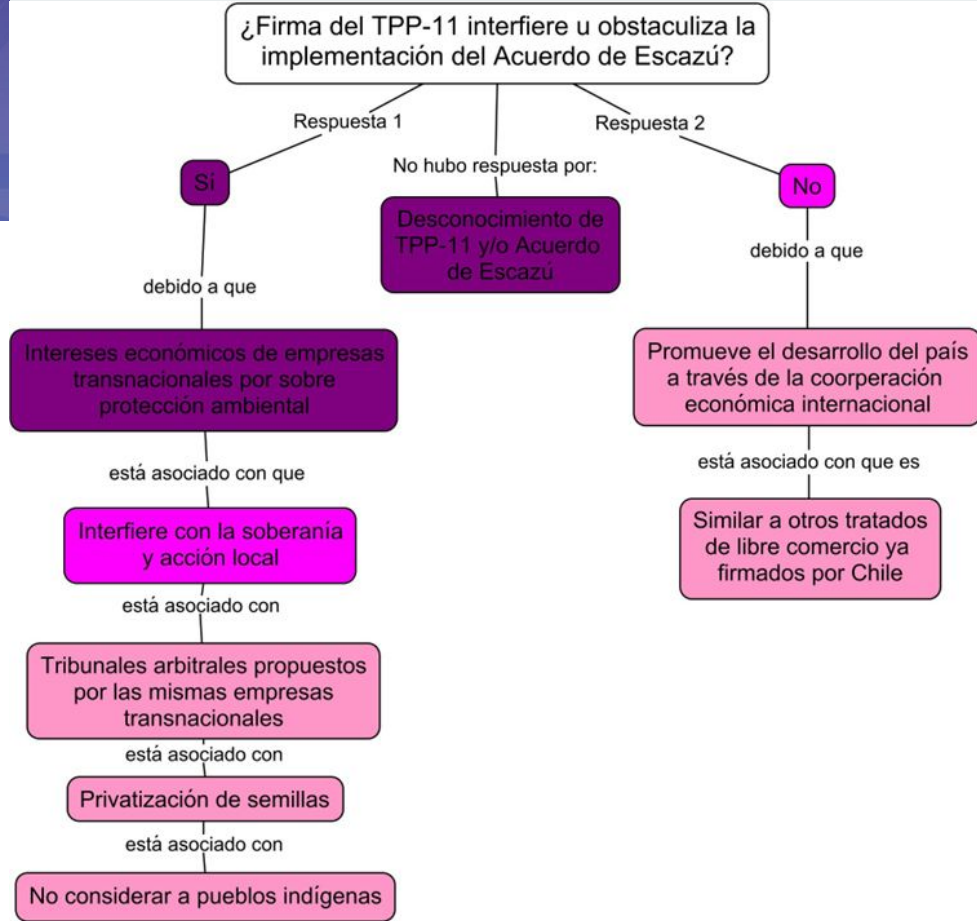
¿Firma del TPP-11 interfiere u obstaculiza la implementación del Acuerdo de Escazú?

Respuesta 1

Si

debido a que

Intereses económicos de empresas transnacionales por sobre protección ambiental

está asociado con que

Interfiere con la soberanía y acción local

está asociado con

Tribunales arbitrales propuestos por las mismas empresas transnacionales

está asociado con

Privatización de semillas

está asociado con

No considerar a pueblos indígenas

No hubo respuesta por:

Desconocimiento de TPP-11 y/o Acuerdo de Escazú

Respuesta 2

No

debido a que

Promueve el desarrollo del país a través de la coorperación económica internacional

está asociado con que es

Similar a otros tratados de libre comercio ya firmados por Chile